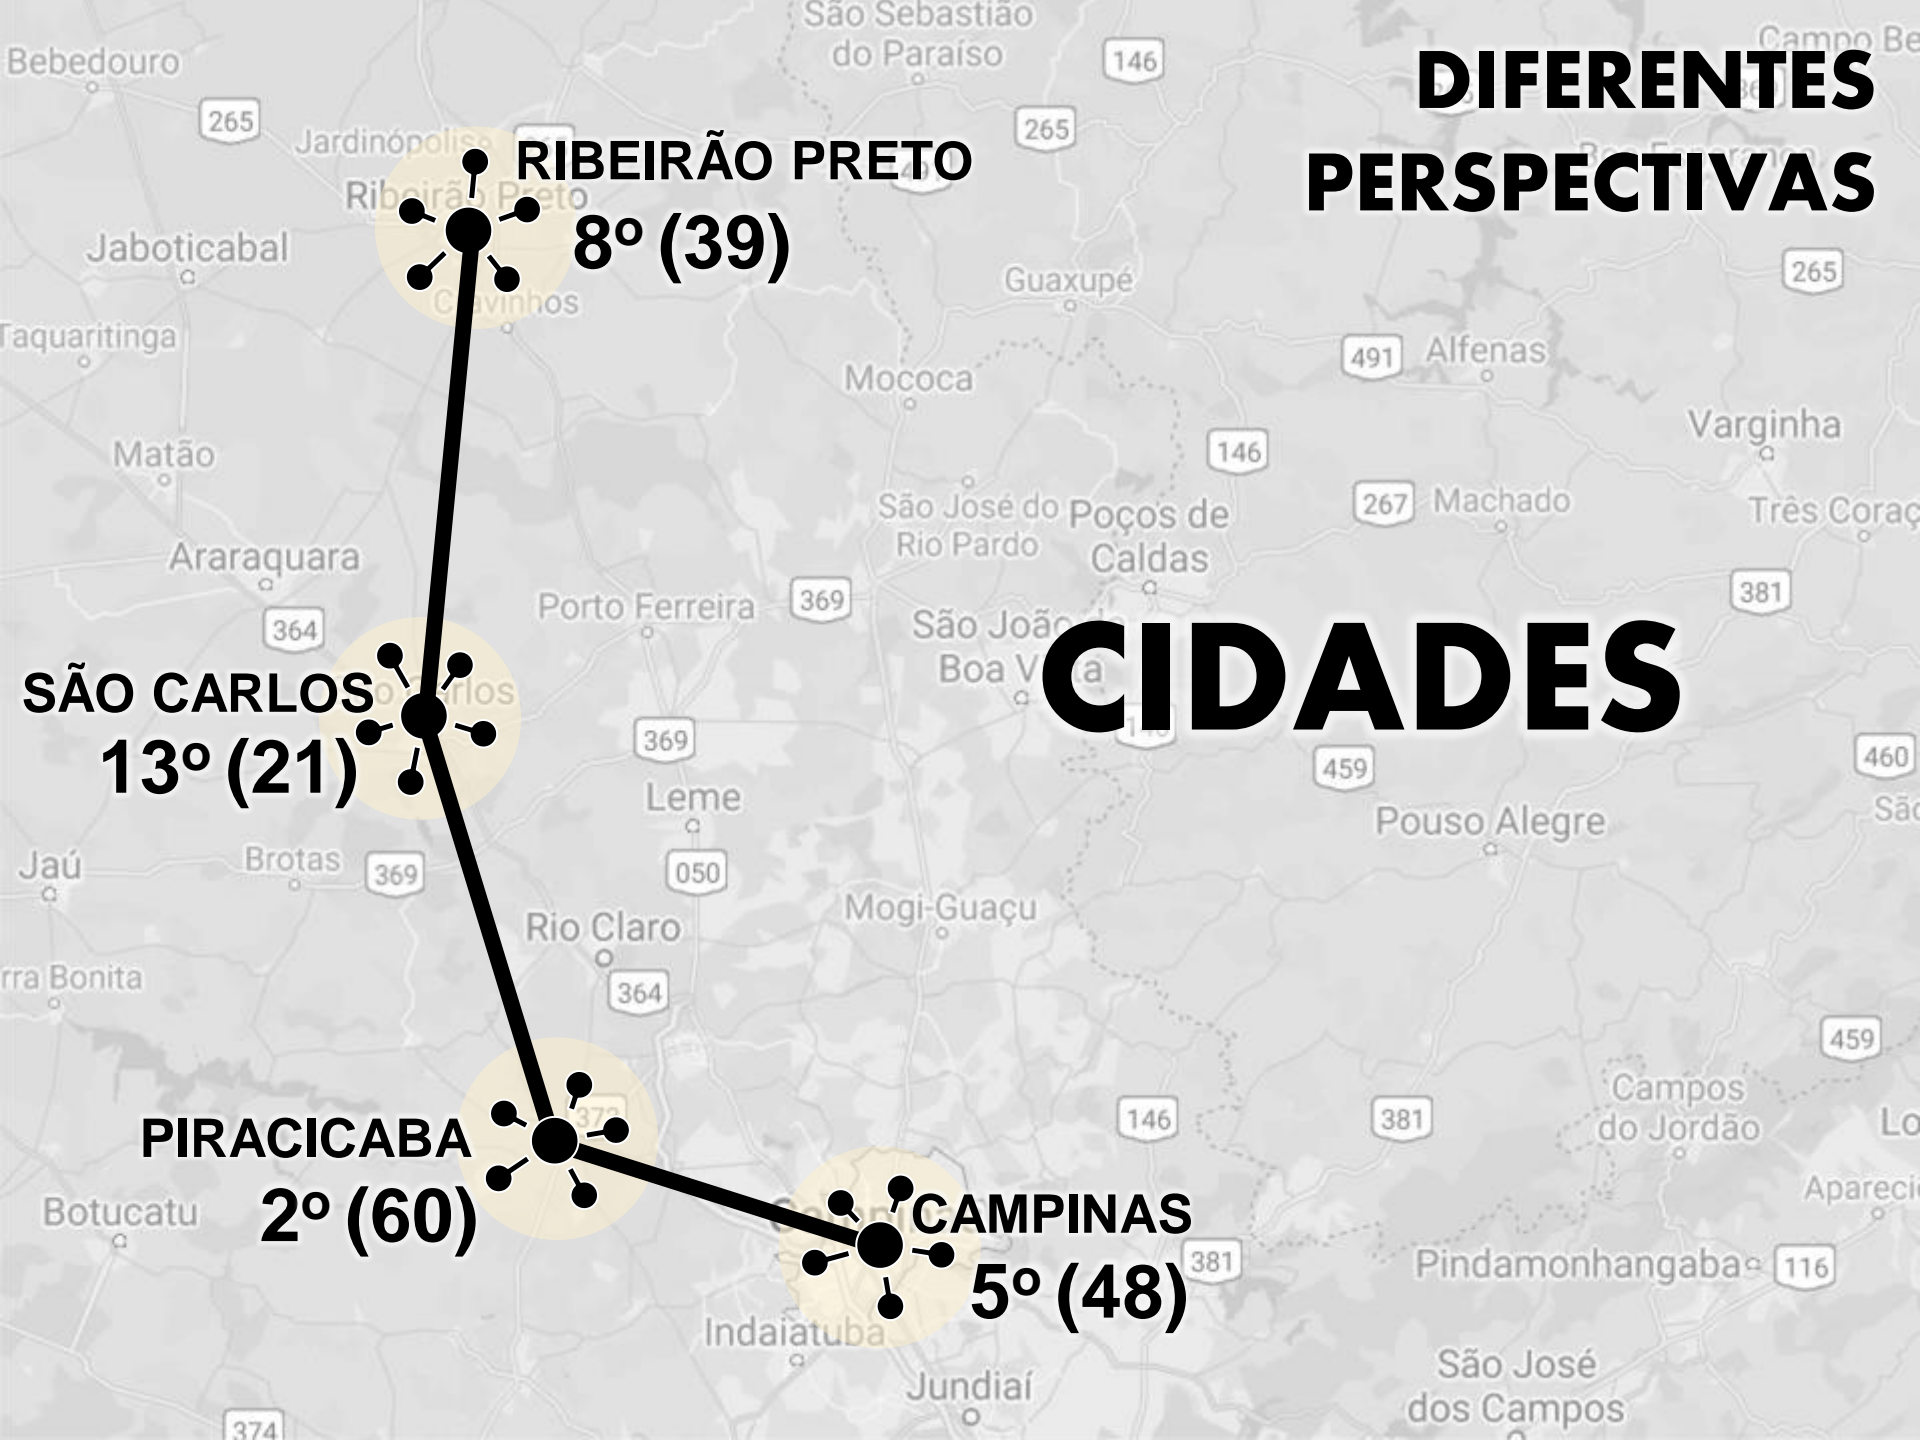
DIFERENTES PERSPECTIVAS

CIDADES

RIBEIRÃO PRETO
8º (39)

SÃO CARLOS
13º (21)

PIRACICABA
2º (60)

CAMPINAS
5º (48)

Bebedouro
265
Jardinópolis
Ribeirão Preto
Jaboticabal
Cravinhos
Taquaritinga
Matão
Araraquara
364
São Sebastião do Paraíso
146
265
Campo Be
Guaxupé
265
491
Alfenas
Mococa
Varginha
146
São José do Rio Pardo
Poços de Caldas
267
Machado
Três Coraç
Porto Ferreira
369
São João da Boa Vista
381
369
459
460
Leme
Pouso Alegre
São
Jaú
Brotas
369
050
Mogi-Guaçu
Rio Claro
rra Bonita
364
459
146
381
Campos do Jordão
Lo
Botucatu
Aparecid
381
Pindamonhangaba
116
Indaiatuba
São José dos Campos
Jundiaí
374